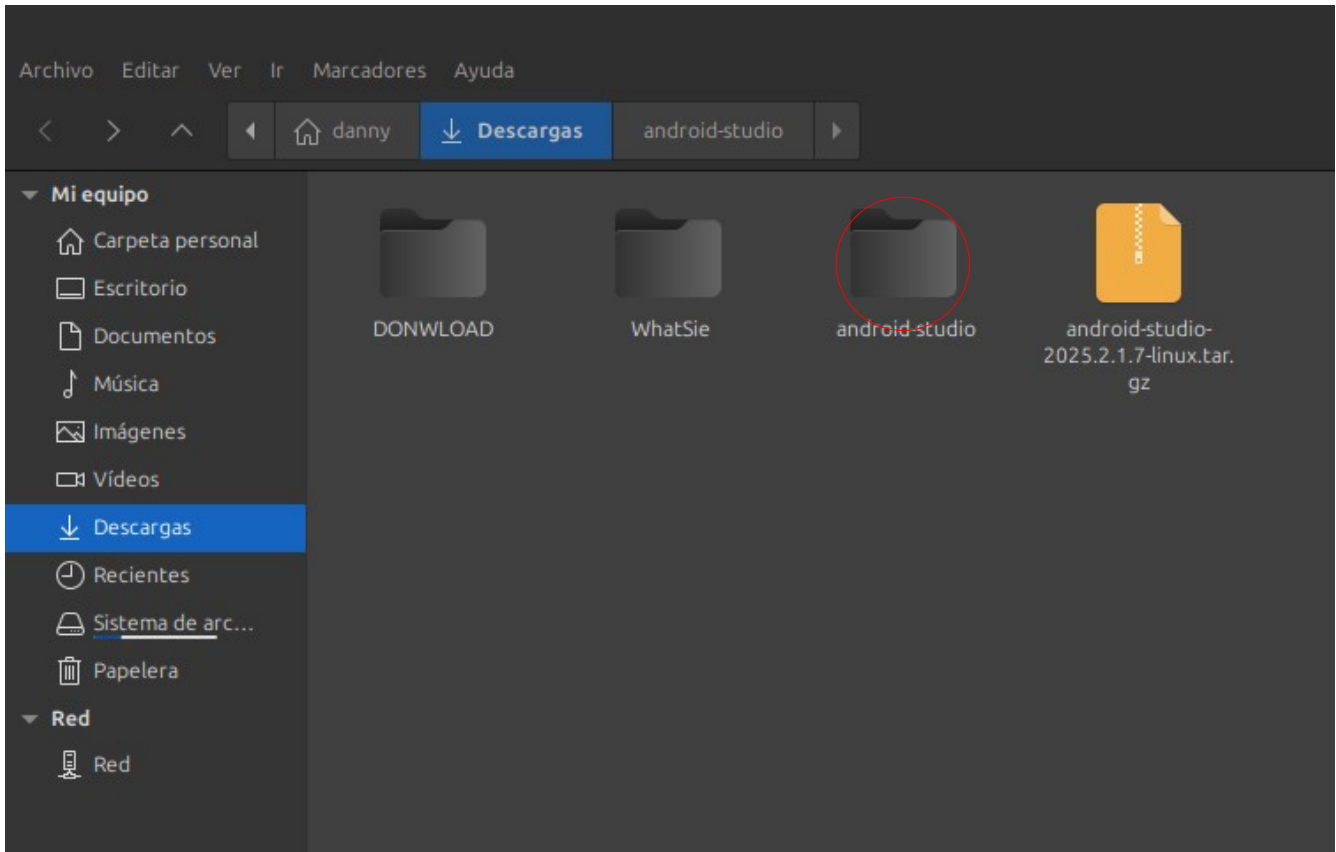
Archivo Editar Ver Ir Marcadores Ayuda

danny Descargas android-studio

Mi equipo
Carpeta personal
Escritorio
Documentos
Música
Imágenes
Vídeos
Descargas
Recientes
Sistema de arc...
Papelera
Red
Red

DONWLOAD
WhatSie
android-studio
android-studio-2025.2.1.7-linux.tar.gz